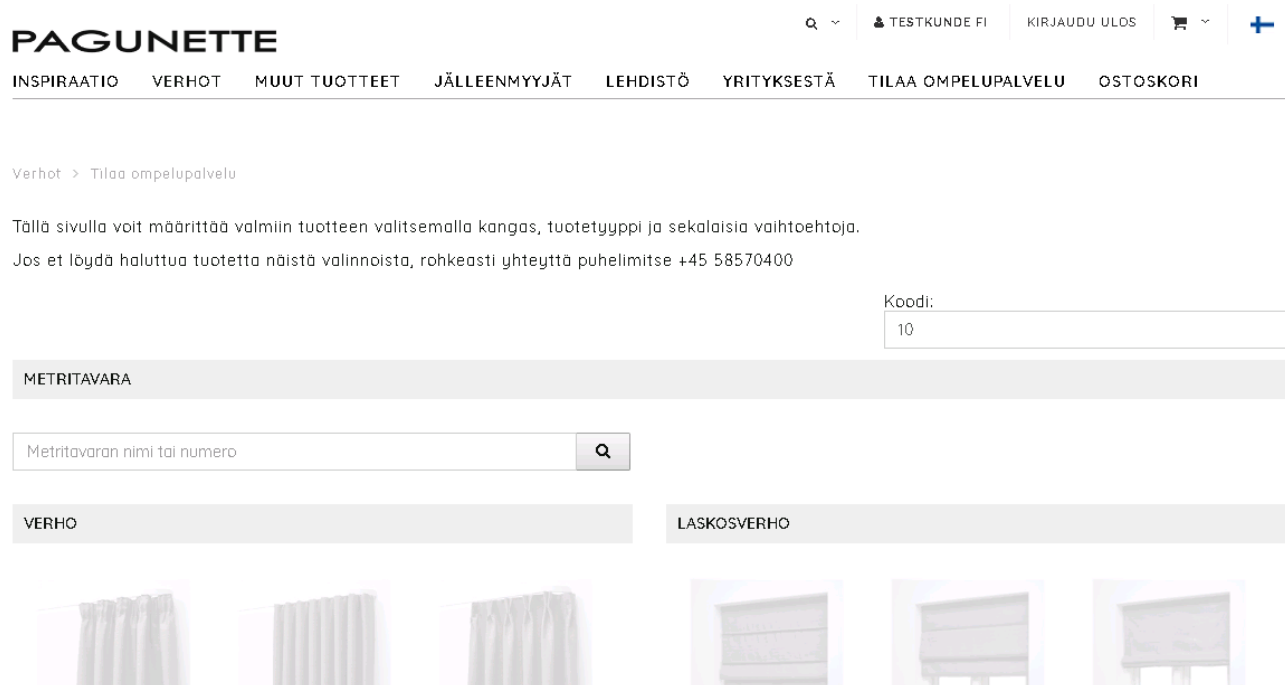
PAGUNETTE

TESTKUNDE FI
KIRJAUDU ULOS

INSPIRAATIO VERHOT MUUT TUOTTEET JÄLLEENMYYJÄT LEHDISTÖ YRITYKSESTÄ TILAA OMPELUPALVELU OSTOSKORI

Verhot > Tilaa ompelupalvelu

Tällä sivulla voit määrittää valmiin tuotteen valitsemalla kangas, tuotetyyppi ja sekalaisia vaihtoehtoja.

Jos et löydä haluttua tuotetta näistä valinnoista, rohkeasti yhteyttä puhelimitse +45 58570400

Koodi:
10

METRITAVARA

Metritavaran nimi tai numero

VERHO

LASKOSVERHO